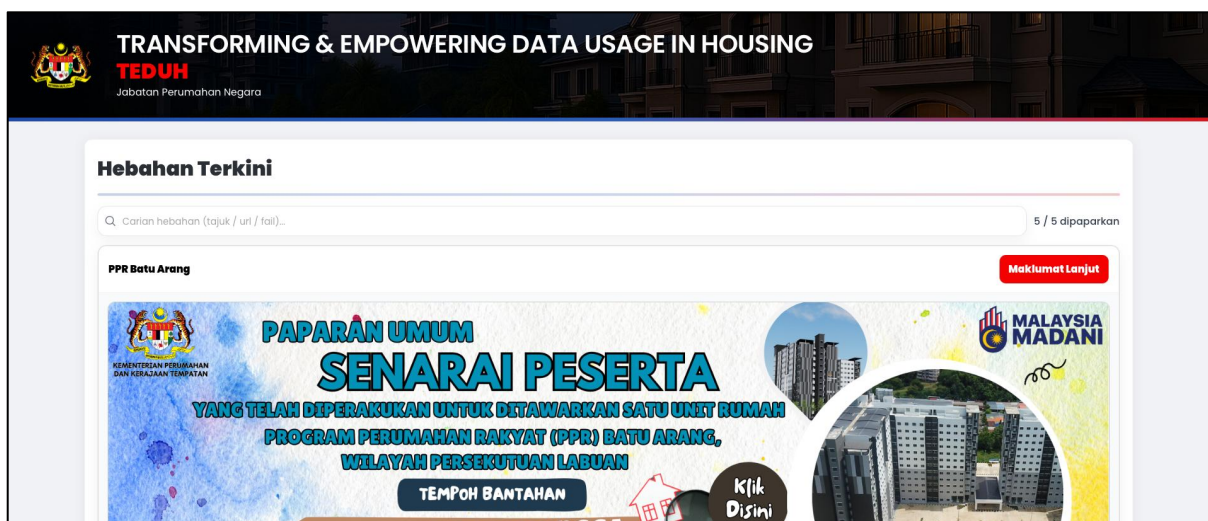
TRANSFORMING & EMPOWERING DATA USAGE IN HOUSING
TEDUH
Jabatan Perumahan Negara

Hebahan Terkini

Carian hebahan (tajuk / url / fail)...

5 / 5 dipaparkan

PPR Batu Arang

Maklumat Lanjut

KEMENTERIAN PERUMAHAN DAN KERAJAAN TEMPATAN

PAPARAN UMUM
SENARAI PESERTA
YANG TELAH DIPERAKUKAN UNTUK DITAWARKAN SATU UNIT RUMAH
PROGRAM PERUMAHAN RAKYAT (PPR) BATU ARANG,
WILAYAH PERSEKUTUAN LABUAN

MALAYSIA MADANI

TEMPOH BANTAHAN

Klik Disini